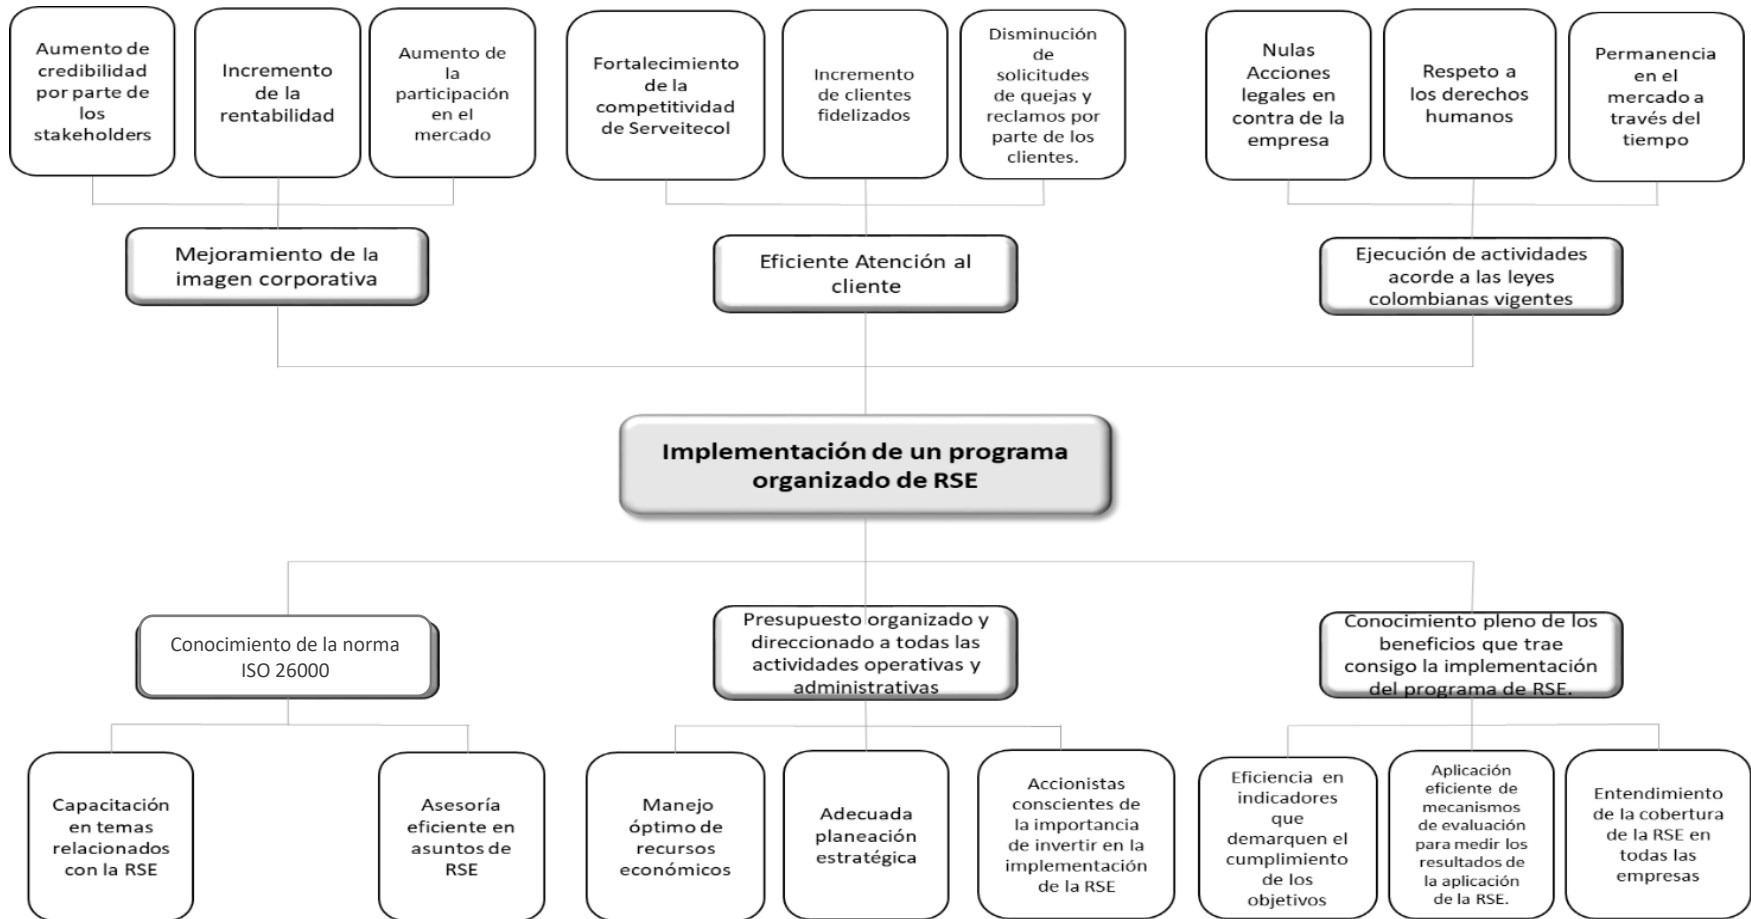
Aumento de credibilidad por parte de los stakeholders

Incremento de la rentabilidad

Aumento de la participación en el mercado

Fortalecimiento de la competitividad de Serveitecol

Incremento de clientes fidelizados

Disminución de solicitudes de quejas y reclamos por parte de los clientes.

Nulas Acciones legales en contra de la empresa

Respeto a los derechos humanos

Permanencia en el mercado a través del tiempo

Mejoramiento de la imagen corporativa

Eficiente Atención al cliente

Ejecución de actividades acorde a las leyes colombianas vigentes

Implementación de un programa organizado de RSE

Conocimiento de la norma ISO 26000

Presupuesto organizado y direccionado a todas las actividades operativas y administrativas

Conocimiento pleno de los beneficios que trae consigo la implementación del programa de RSE.

Capacitación en temas relacionados con la RSE

Asesoría eficiente en asuntos de RSE

Manejo óptimo de recursos económicos

Adecuada planeación estratégica

Accionistas conscientes de la importancia de invertir en la implementación de la RSE

Eficiencia en indicadores que demarquen el cumplimiento de los objetivos

Aplicación eficiente de mecanismos de evaluación para medir los resultados de la aplicación de la RSE.

Entendimiento de la cobertura de la RSE en todas las empresas